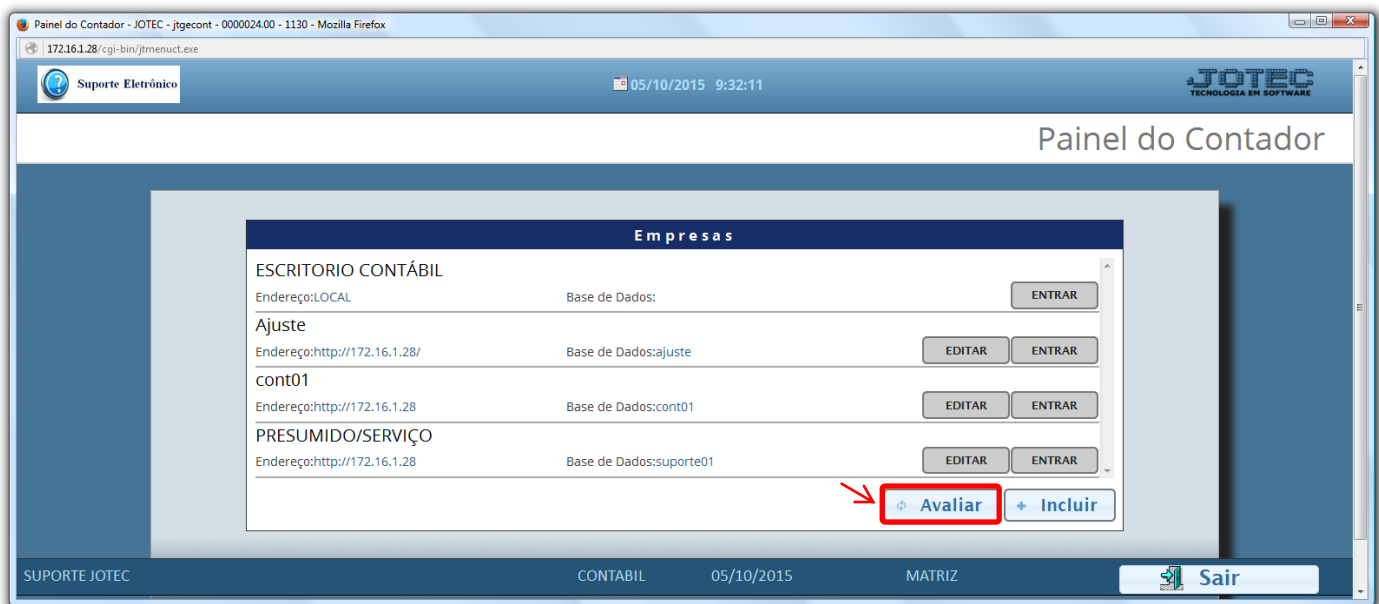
Painel do Contador - JOTEC - jtgecont - 0000024.00 - 1130 - Mozilla Firefox

172.16.1.28/cgi-bin/jtmenuct.exe

Suporte Eletrônico

05/10/2015 9:32:11

JOTEC
TECNOLOGIA EM SOFTWARE

Painel do Contador

Empresas

ESCRITORIO CONTÁBIL
Endereço:LOCAL Base de Dados: ENTRAR

Ajuste
Endereço:http://172.16.1.28/ Base de Dados:ajuste EDITAR ENTRAR

cont01
Endereço:http://172.16.1.28 Base de Dados:cont01 EDITAR ENTRAR

PRESUMIDO/SERVIÇO
Endereço:http://172.16.1.28 Base de Dados:suporte01 EDITAR ENTRAR

Avaliar
+ Incluir

SUPORTE JOTEC CONTABIL 05/10/2015 MATRIZ Sair